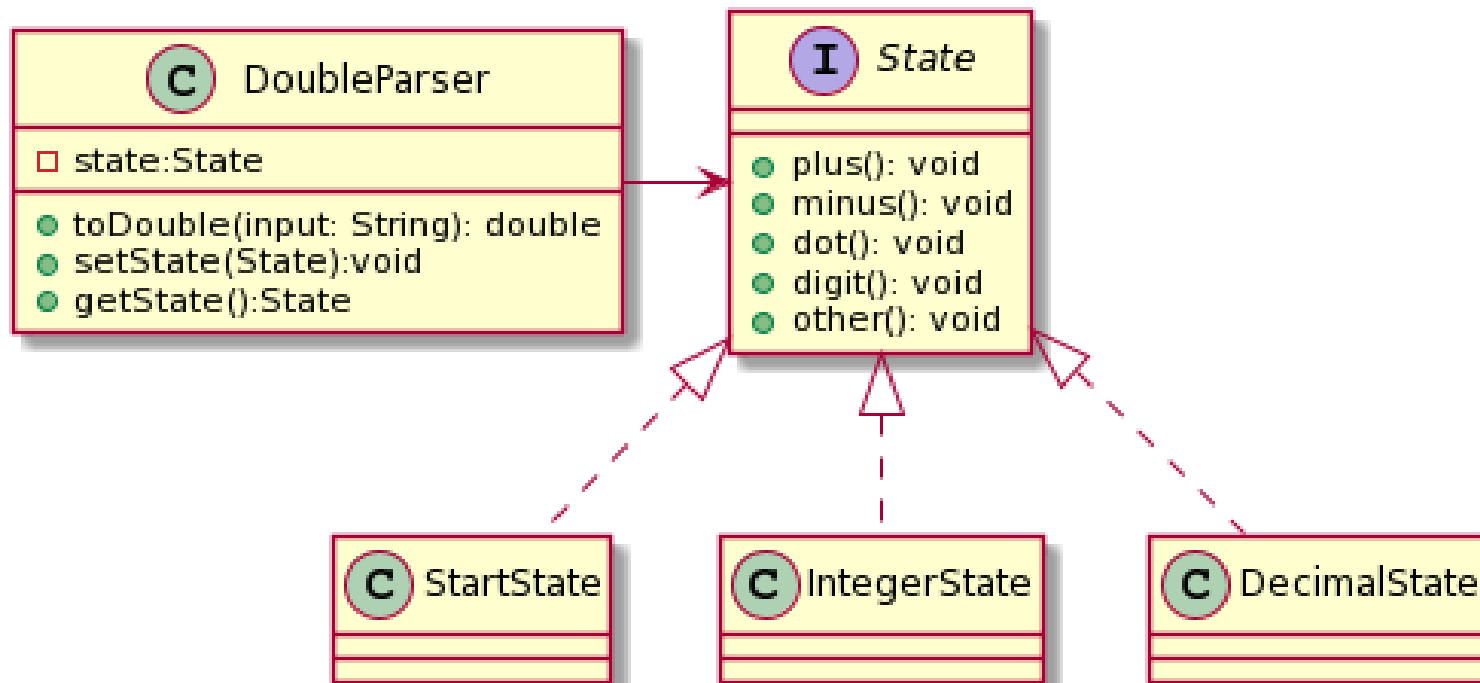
C DoubleParser

state:State

toDouble(input: String): double
setState(State):void
getState():State

I State

plus(): void
minus(): void
dot(): void
digit(): void
other(): void

C StartState

C IntegerState

C DecimalState